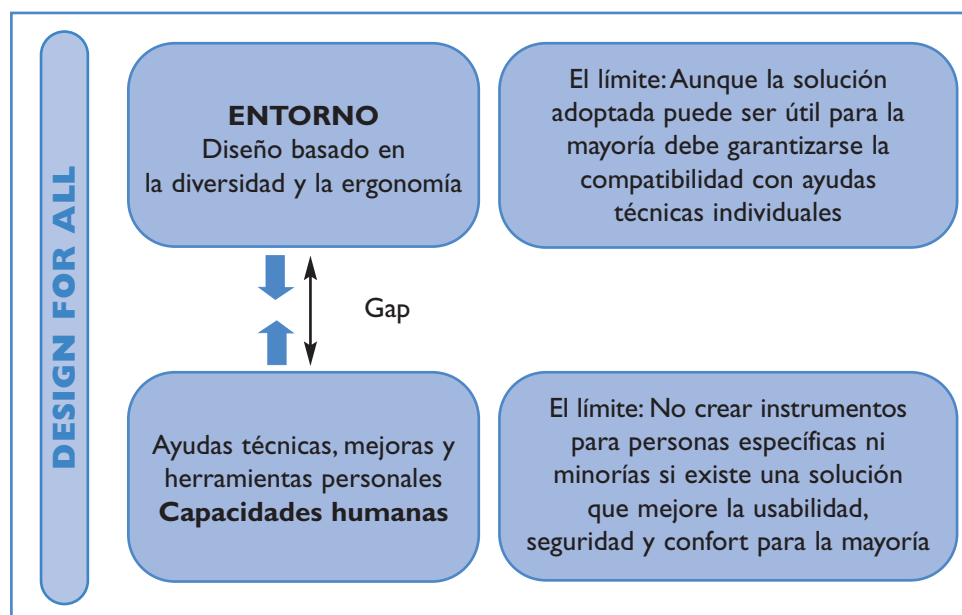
DESIGN FOR ALL

ENTORNO
Diseño basado en la diversidad y la ergonomía

El límite: Aunque la solución adoptada puede ser útil para la mayoría debe garantizarse la compatibilidad con ayudas técnicas individuales

Gap

Ayudas técnicas, mejoras y herramientas personales
Capacidades humanas

El límite: No crear instrumentos para personas específicas ni minorías si existe una solución que mejore la usabilidad, seguridad y confort para la mayoría